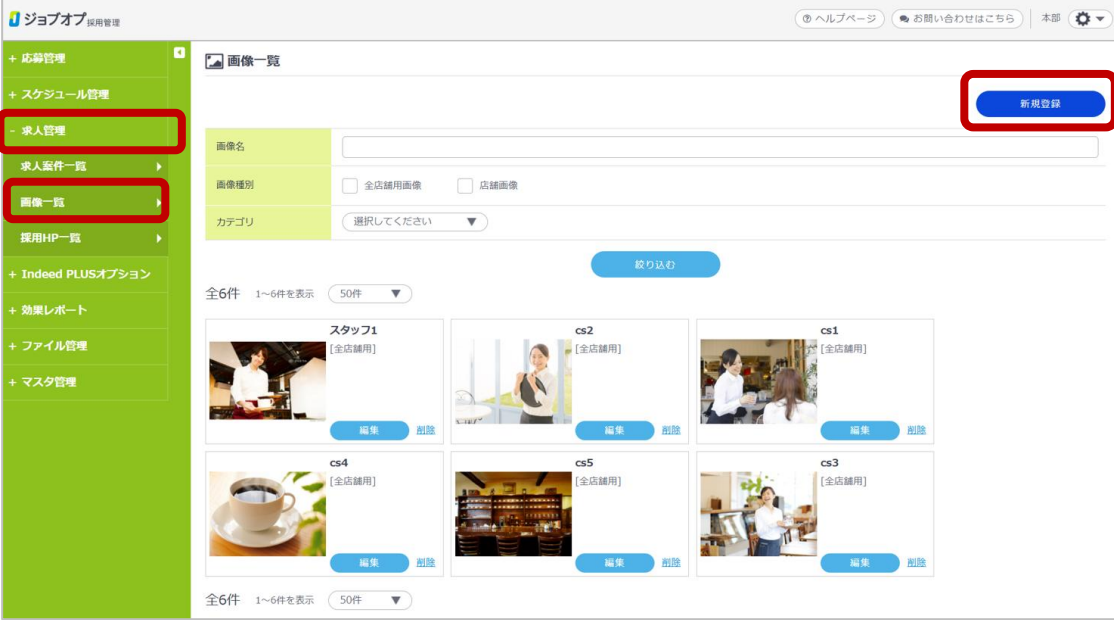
ジョブオプ 採用管理

ヘルプページ　お問い合わせはこちら　本部

+ 応募管理
+ スケジュール管理
- 求人管理
求人案件一覧
画像一覧
採用HP一覧
+ Indeed PLUSオプション
+ 効果レポート
+ ファイル管理
+ マスタ管理

画像一覧

新規登録

| 画像名 | |
|---|---|
| 画像種別 | 全店舗用画像　店舗画像 |
| カテゴリ | 選択してください |

絞り込む

全6件　1~6件を表示　50件

スタッフ1
[全店舗用]
編集　削除

cs2
[全店舗用]
編集　削除

cs1
[全店舗用]
編集　削除

cs4
[全店舗用]
編集　削除

cs5
[全店舗用]
編集　削除

cs3
[全店舗用]
編集　削除

全6件　1~6件を表示　50件